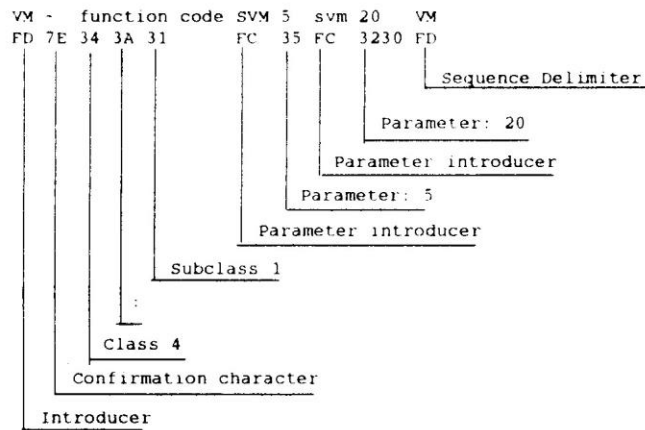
VM - function code SVM 5 svm 20 VM
FD 7E 34 3A 31 FC 35 FC 3230 FD

Sequence Delimiter

Parameter: 20

Parameter introducer

Parameter: 5

Parameter introducer

Subclass 1

:

Class 4

Confirmation character

Introducer